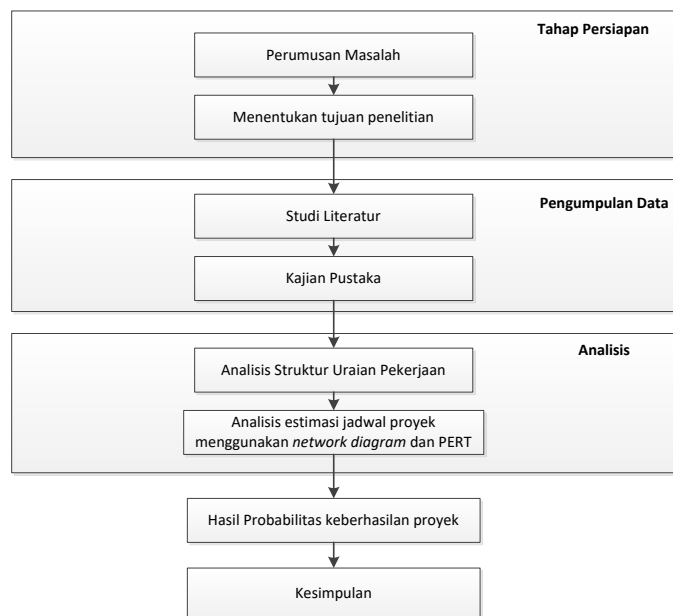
Tahap Persiapan

Perumusan Masalah

Menentukan tujuan penelitian

Pengumpulan Data

Studi Literatur

Kajian Pustaka

Analisis

Analisis Struktur Uraian Pekerjaan

Analisis estimasi jadwal proyek menggunakan *network diagram* dan PERT

Hasil Probabilitas keberhasilan proyek

Kesimpulan